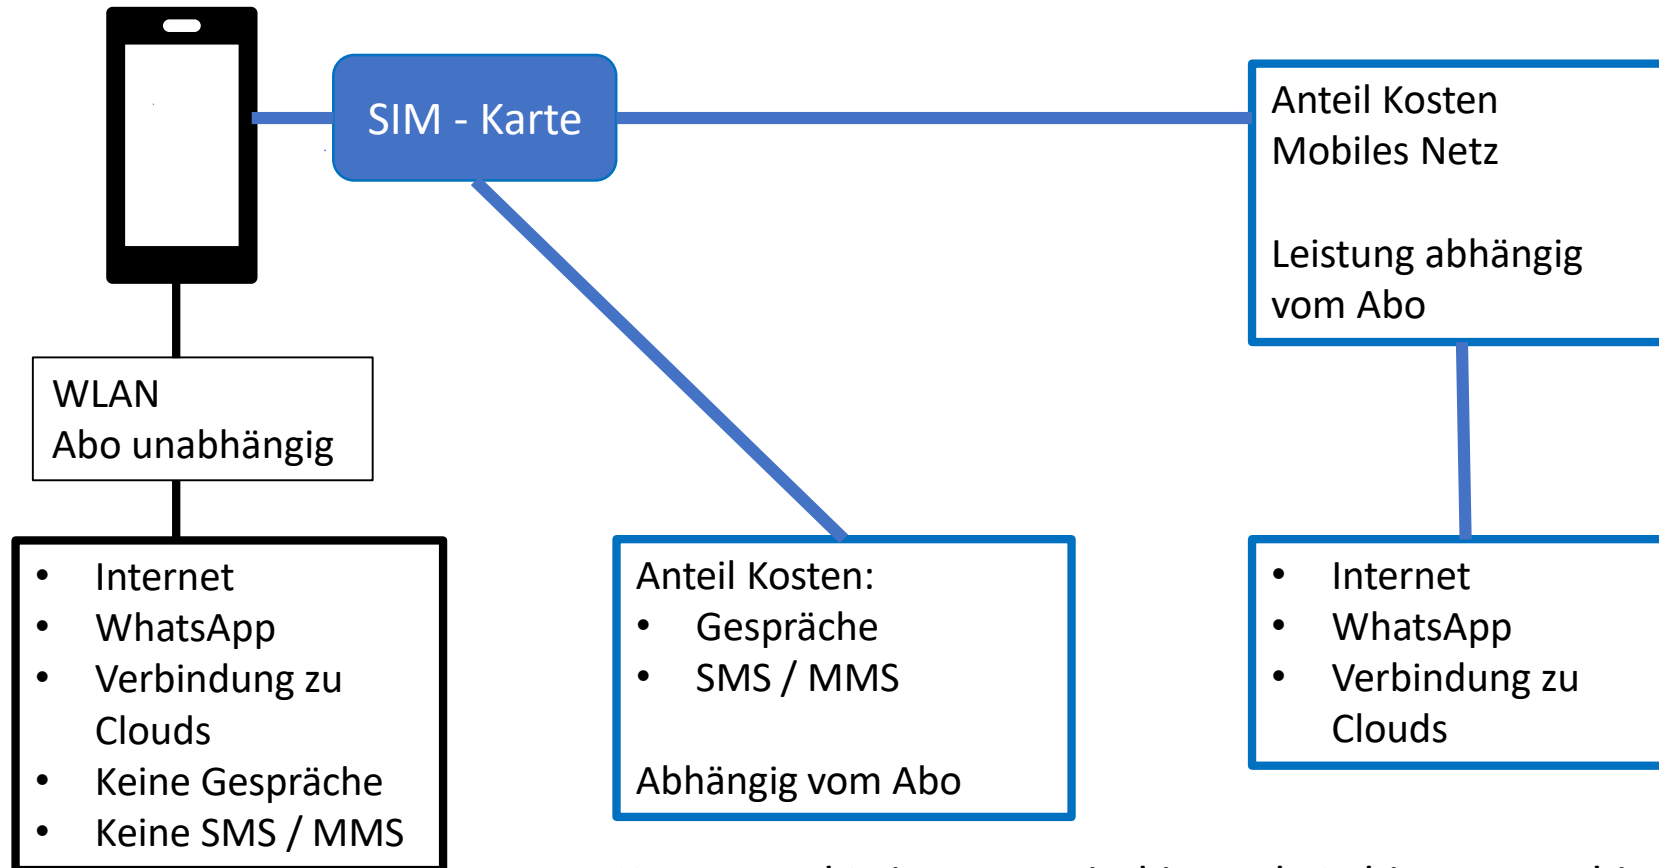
SIM - Karte

Anteil Kosten
Mobiles Netz

Leistung abhängig vom Abo

WLAN
Abo unabhängig

- Internet
- WhatsApp
- Verbindung zu Clouds
- Keine Gespräche
- Keine SMS / MMS

Anteil Kosten:
- Gespräche
- SMS / MMS

Abhängig vom Abo

- Internet
- WhatsApp
- Verbindung zu Clouds

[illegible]